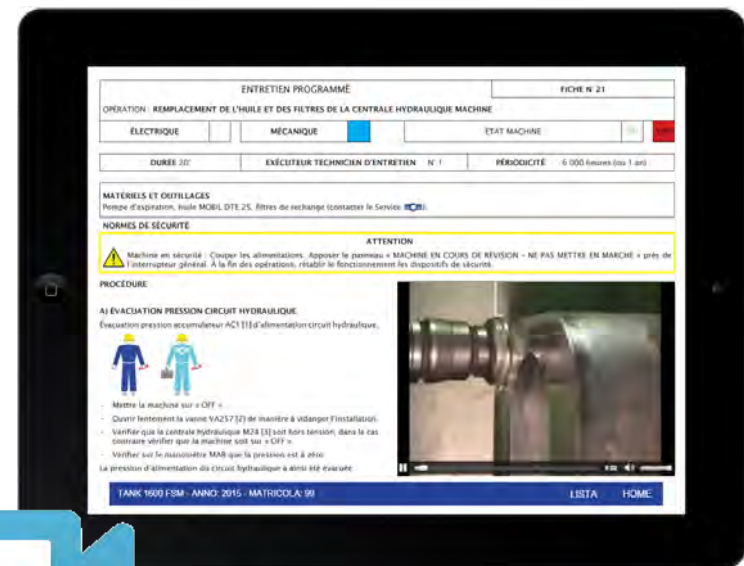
| ENTRETIEN PROGRAMMÉ | FICHE N° 21 |
|---|---|

OPÉRATION : REMPLACEMENT DE L'HUILE ET DES FILTRES DE LA CENTRALE HYDRAULIQUE MACHINE

| ÉLECTRIQUE | | MÉCANIQUE | | ÉTAT MACHINE | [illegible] | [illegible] |
|---|---|---|---|---|---|---|

| DURÉE 30' | EXÉCUTEUR TECHNICIEN D'ENTRETIEN | N° 1 | PÉRIODICITÉ | 6 000 heures (ou 1 an) |
|---|---|---|---|---|

MATÉRIELS ET OUTILLAGES
Pompe d'aspiration, huile MOBIL DTE 25, filtres de rechange (contacter le Service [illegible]).

NORMES DE SÉCURITÉ

ATTENTION
Machine en sécurité : Couper les alimentations. Apposer le panneau « MACHINE EN COURS DE RÉVISION - NE PAS METTRE EN MARCHE » près de l'interrupteur général. À la fin des opérations, rétablir le fonctionnement les dispositifs de sécurité.

PROCÉDURE

A) ÉVACUATION PRESSION CIRCUIT HYDRAULIQUE
Évacuation pression accumulateur AC1 [1] d'alimentation circuit hydraulique.

- Mettre la machine sur « OFF ».
- Ouvrir lentement la vanne VA2572[2] de manière à vidanger l'installation.
- Vérifier que la centrale hydraulique M24 [3] soit hors tension; dans le cas contraire vérifier que la machine soit sur « OFF ».
- Vérifier sur le manomètre MA8 que la pression est à zéro.

La pression d'alimentation du circuit hydraulique a ainsi été évacuée.

TANK 1600 FSM - ANNO: 2015 - MATRICOLA: 99 LISTA HOME